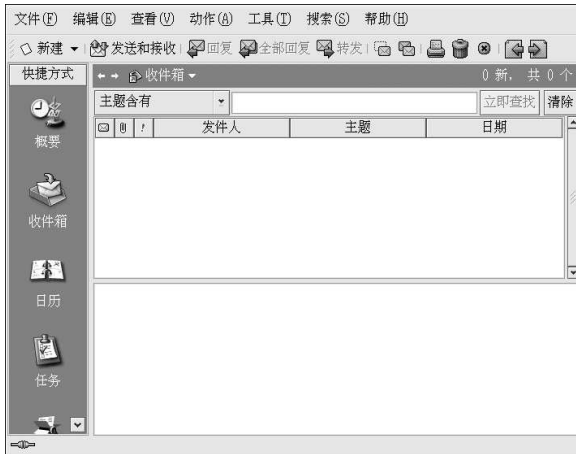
文件(F) 编辑(E) 查看(V) 动作(A) 工具(T) 搜索(S) 帮助(H)

新建 ▾ 发送和接收 回复 全部回复 转发

快捷方式

概要

收件箱

日历

任务

← → 收件箱 ▾ 0 新, 共 0 个

主题含有 ▾ 立即查找 清除

| | | ! | 发件人 | 主题 | 日期 |
|---|---|---|---|---|---|